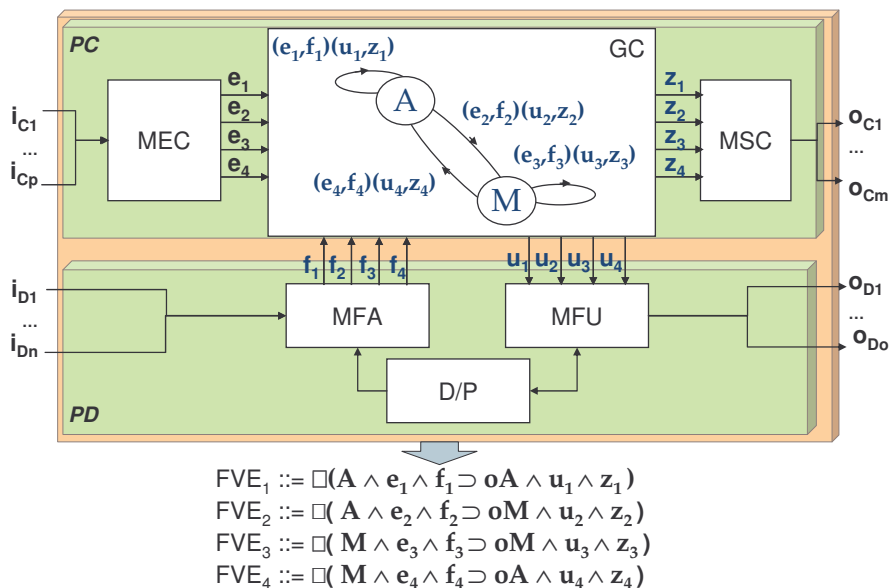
PC

$(e_1,f_1)(u_1,z_1)$

GC

A

$(e_2,f_2)(u_2,z_2)$

$(e_3,f_3)(u_3,z_3)$

$(e_4,f_4)(u_4,z_4)$

M

$i_{C1}$
...
$i_{Cp}$

MEC

$e_1$
$e_2$
$e_3$
$e_4$

$z_1$
$z_2$
$z_3$
$z_4$

MSC

$o_{C1}$
...
$o_{Cm}$

$f_1$ $f_2$ $f_3$ $f_4$

$u_1$ $u_2$ $u_3$ $u_4$

$i_{D1}$
...
$i_{Dn}$

MFA

MFU

$o_{D1}$
...
$o_{Do}$

D/P

PD

$FVE_1$ ::= $\Box(A \wedge e_1 \wedge f_1 \supset oA \wedge u_1 \wedge z_1)$
$FVE_2$ ::= $\Box(A \wedge e_2 \wedge f_2 \supset oM \wedge u_2 \wedge z_2)$
$FVE_3$ ::= $\Box(M \wedge e_3 \wedge f_3 \supset oM \wedge u_3 \wedge z_3)$
$FVE_4$ ::= $\Box(M \wedge e_4 \wedge f_4 \supset oA \wedge u_4 \wedge z_4)$